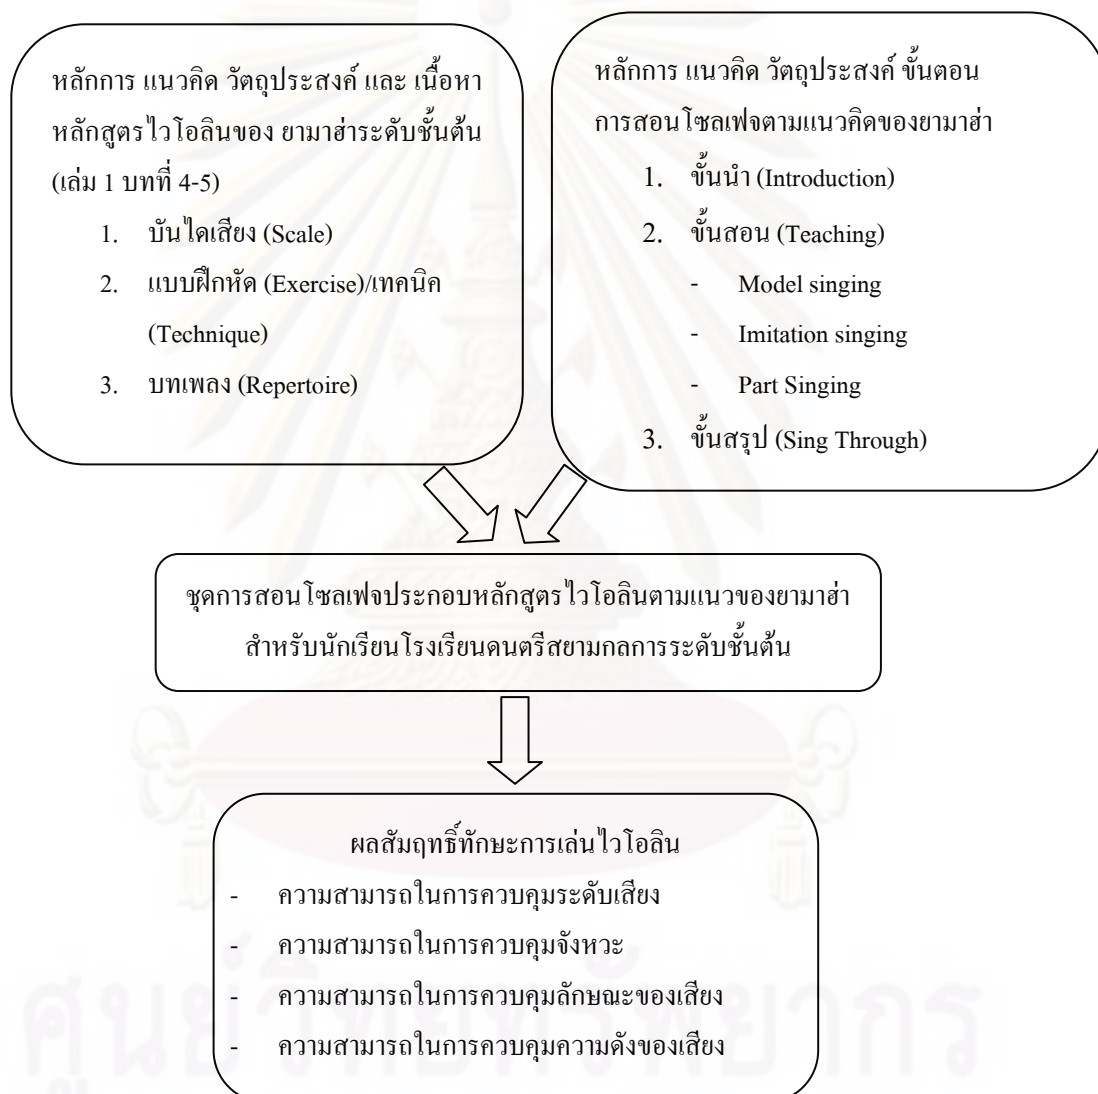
หลักการ แนวคิด วัตถุประสงค์ และ เนื้อหา หลักสูตรไวโอลินของ ยามาฮ่าระดับชั้นต้น (เล่ม 1 บทที่ 4-5)

1. บันไดเสียง (Scale)
2. แบบฝึกหัด (Exercise)/เทคนิค (Technique)
3. บทเพลง (Repertoire)

หลักการ แนวคิด วัตถุประสงค์ ขั้นตอน การสอนโซลเฟจตามแนวคิดของยามาฮ่า

1. ขั้นนำ (Introduction)
2. ขั้นสอน (Teaching)
- Model singing
- Imitation singing
- Part Singing
3. ขั้นสรุป (Sing Through)

ชุดการสอนโซลเฟจประกอบหลักสูตรไวโอลินตามแนวของยามาฮ่า สำหรับนักเรียนโรงเรียนดนตรีสยามกลการระดับชั้นต้น

ผลสัมฤทธิ์ทักษะการเล่นไวโอลิน
- ความสามารถในการควบคุมระดับเสียง
- ความสามารถในการควบคุมจังหวะ
- ความสามารถในการควบคุมลักษณะของเสียง
- ความสามารถในการควบคุมความดังของเสียง